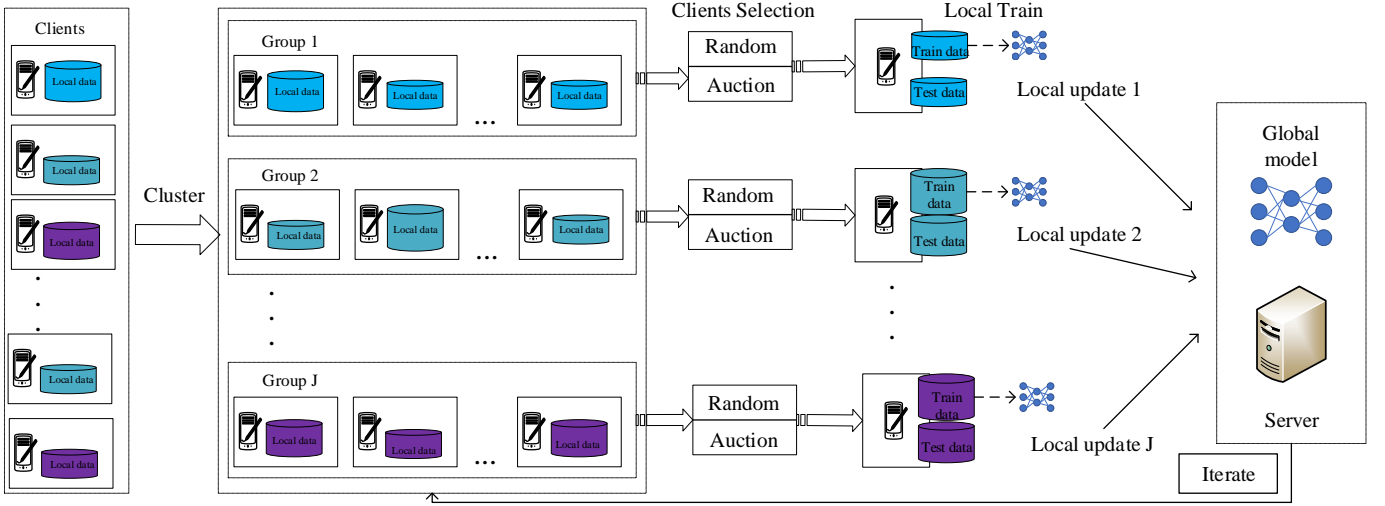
Clients

Local data

Local data

Local data

Local data

Local data

Cluster

Group 1

Local data

Local data

Local data

Group 2

Local data

Local data

Local data

Group J

Local data

Local data

Local data

Clients Selection

Random

Auction

Random

Auction

Random

Auction

Local Train

Train data

Test data

Train data

Test data

Train data

Test data

Local update 1

Local update 2

Local update J

Global model

Server

Iterate